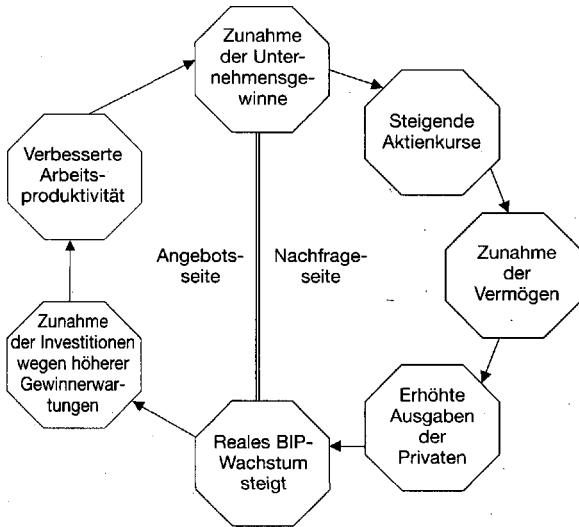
Zunahme der Unternehmensgewinne

Steigende Aktienkurse

Zunahme der Vermögen

Erhöhte Ausgaben der Privaten

Reales BIP-Wachstum steigt

Zunahme der Investitionen wegen höherer Gewinnerwartungen

Verbesserte Arbeitsproduktivität

Angebotsseite

Nachfrageseite